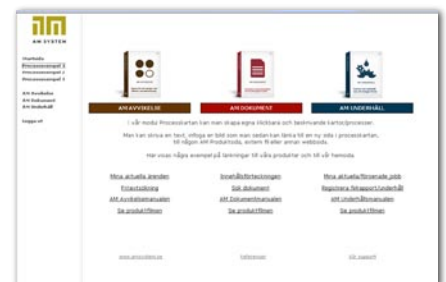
AM SYSTEM

Startsida
Processexempel 1
Processexempel 2
Processexempel 3

AM Avvikelse
AM Dokument
AM Underhåll

Logga ut

AM AVVIKELSE
AM DOKUMENT
AM UNDERHÅLL

I vår modul Processtartan kan man skapa egna klickbara och beskrivande kartor/processer.

Man kan skriva en text, infoga en bild som man sedan kan länka till en ny sida i processtartan, till någon AM-Produkts, extern fil eller annan webbsida.

Här visas några exempel på länkningar till våra produkter och till vår hemsida

| | | |
|---|---|---|
| Mina aktuella ärenden | Innehållsförteckningen | Mina aktuella/försenade jobb |
| Frisstyrning | Sök dokument | Registrera felrapport/underhåll |
| AM Avvikelsemanualen | AM Dokumentmanualen | AM Underhållsmanualen |
| Se produktfilmen | Se produktfilmen | Se produktfilmen |

www.amsystem.se
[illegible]
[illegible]